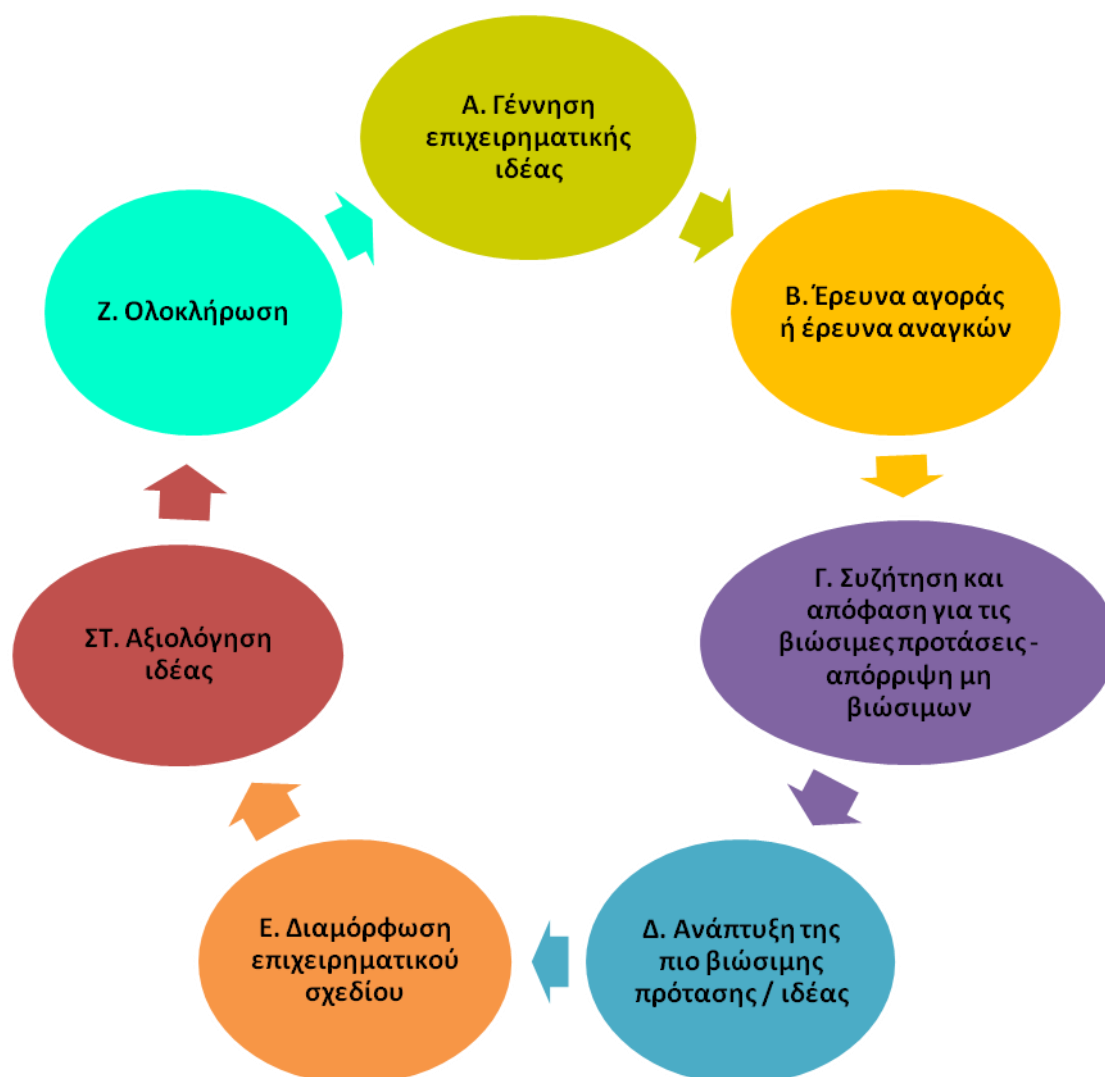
Α. Γέννηση επιχειρηματικής ιδέας

Β. Έρευνα αγοράς ή έρευνα αναγκών

Γ. Συζήτηση και απόφαση για τις βιώσιμες προτάσεις - απόρριψη μη βιώσιμων

Δ. Ανάπτυξη της πιο βιώσιμης πρότασης / ιδέας

Ε. Διαμόρφωση επιχειρηματικού σχεδίου

ΣΤ. Αξιολόγηση ιδέας

Ζ. Ολοκλήρωση